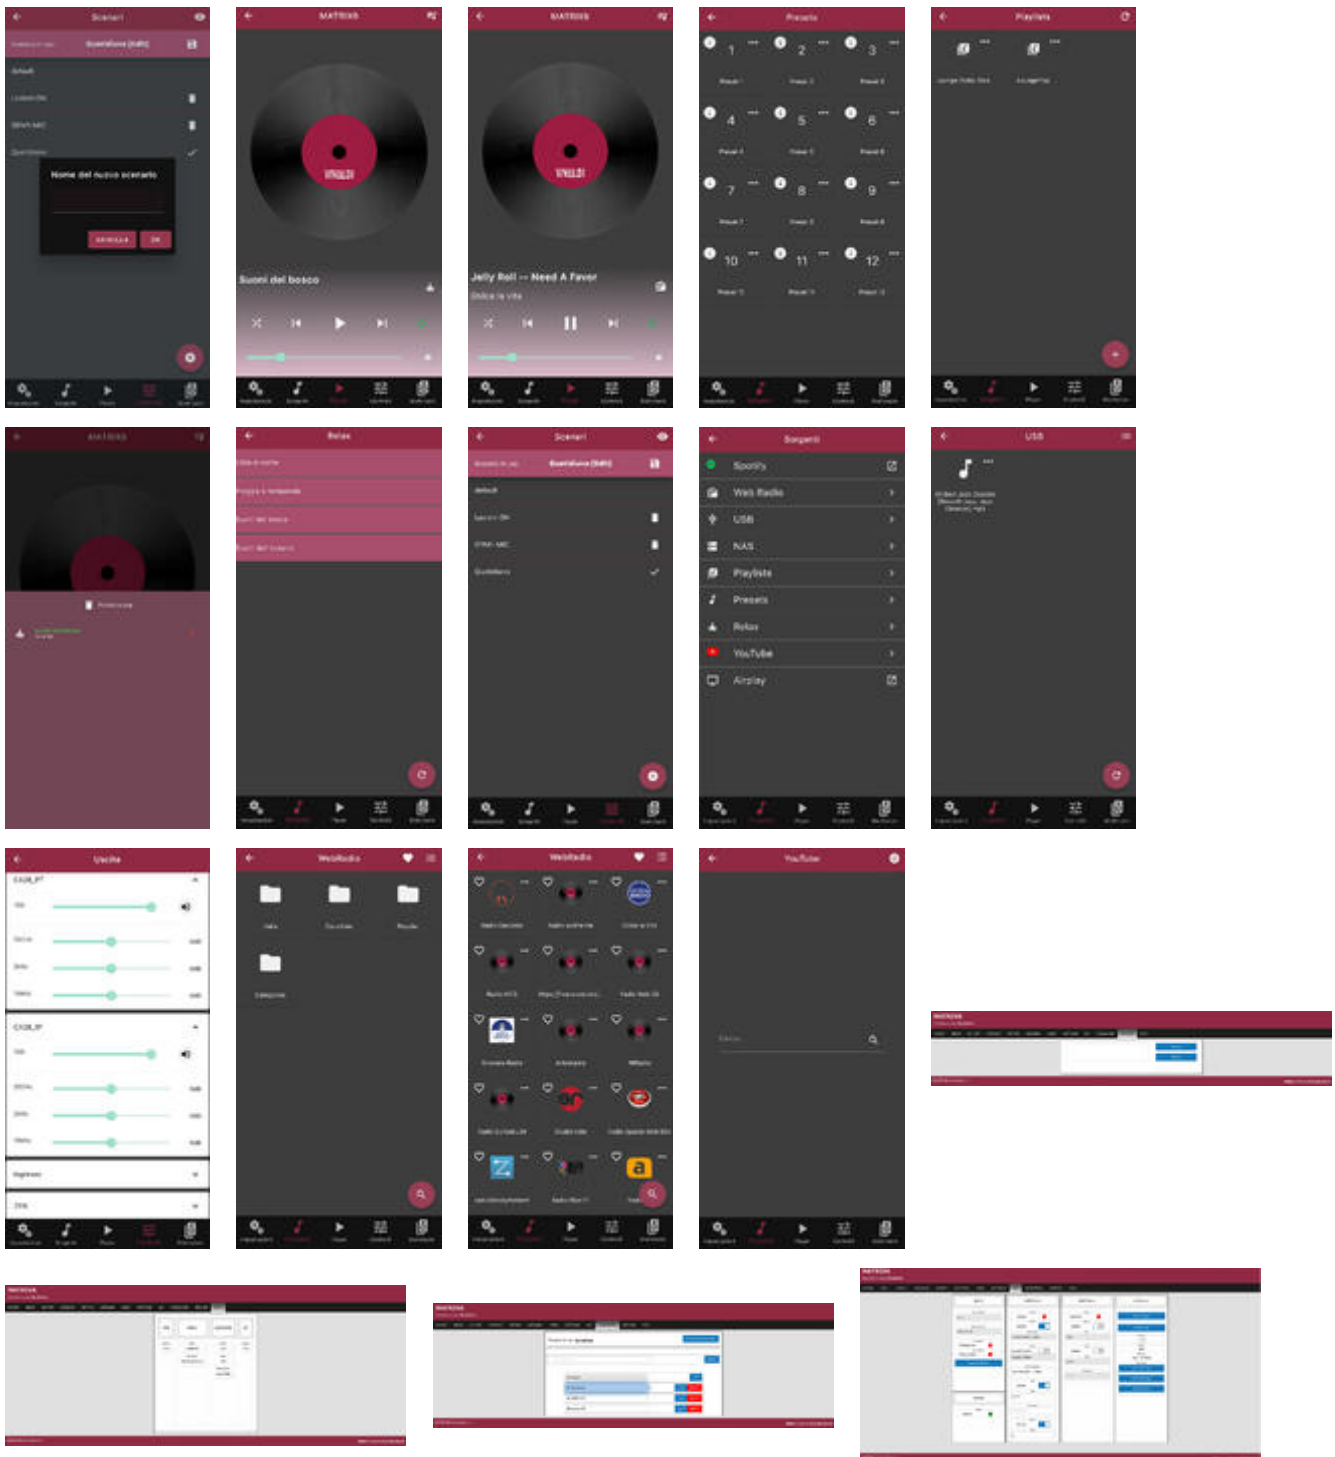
Scenari

Quotidiano (Edit)

Default

Nome del nuovo scenario

ANNULLA

OK

MATRIX8

VIVALDI

Suoni del bosco

MATRIX8

VIVALDI

Jelly Roll -- Need A Favor

Presets

1

2

3

4

5

6

7

8

9

10

11

12

Playlists

Relax

Scenari

Quotidiano (Edit)

Sorgenti

Spotify

Web Radio

USB

NAS

Playlists

Presets

Relax

YouTube

Airplay

USB

Uscite

WebRadio

WebRadio

YouTube